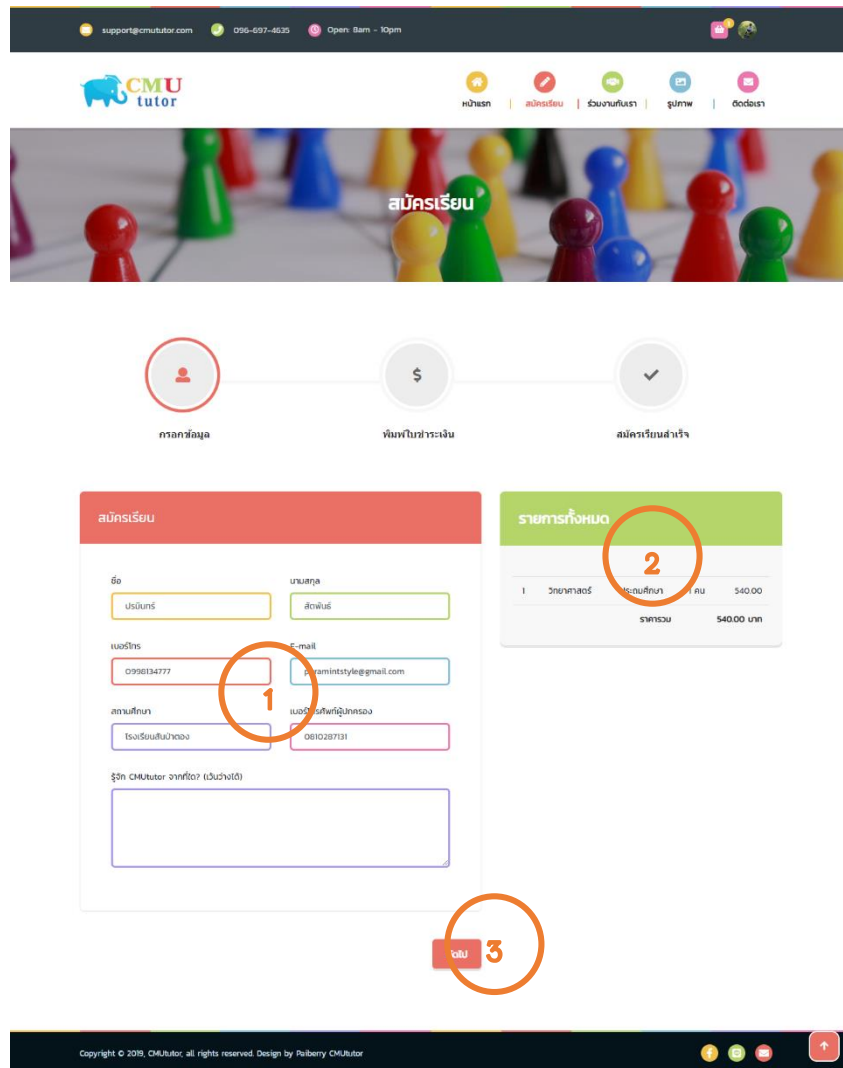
support@cmututor.com 096-697-4635 Open: 8am - 10pm

CMU tutor

หน้าแรก | สมัครเรียน | ร่วมงานกับเรา | รูปภาพ | ติดต่อเรา

สมัครเรียน

กรอกข้อมูล

$

พิมพ์ใบชำระเงิน

สมัครเรียนสำเร็จ

สมัครเรียน

ชื่อ
ปรมินทร์

นามสกุล
สัตพันธ์

เบอร์โทร
0998134777

E-mail
paramintstyle@gmail.com

สถานศึกษา
โรงเรียนสันป่าตอง

เบอร์โทรศัพท์ผู้ปกครอง
0810287131

รู้จัก CMUtutor จากที่ใด? (เว้นว่างได้)

1

รายการทั้งหมด

2

| 1 | วิทยาศาสตร์ | ประถมศึกษา | 1 คน | 540.00 |
|---|---|---|---|---|
| | | ราคารวม | | 540.00 บาท |

ต่อไป

3

Copyright © 2019, CMUtutor, all rights reserved. Design by Paiberry CMUtutor